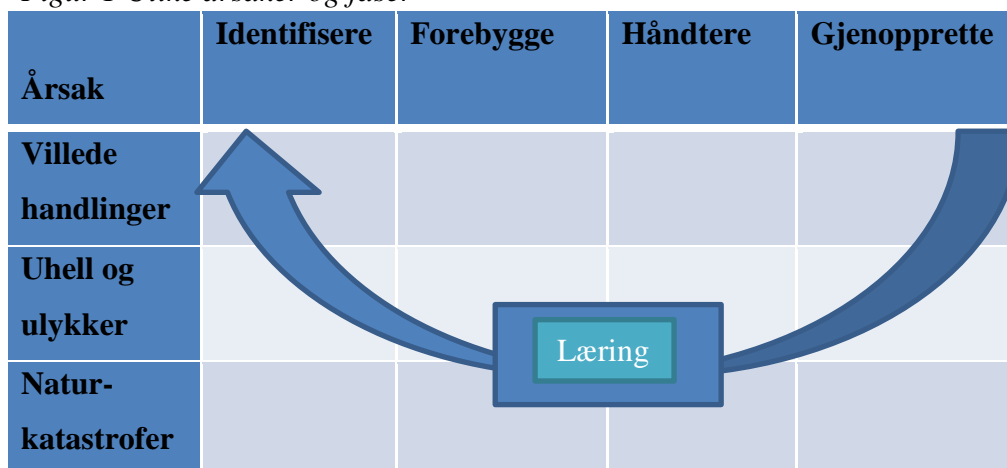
Figur 1 Ulike årsaker og faser

| Årsak | Identifisere | Forebygge | Håndtere | Gjenopprette |
|---|---|---|---|---|
| Villede handlinger | | | | |
| Uhell og ulykker | | | | |
| Natur-katastrofer | | | | |

Læring